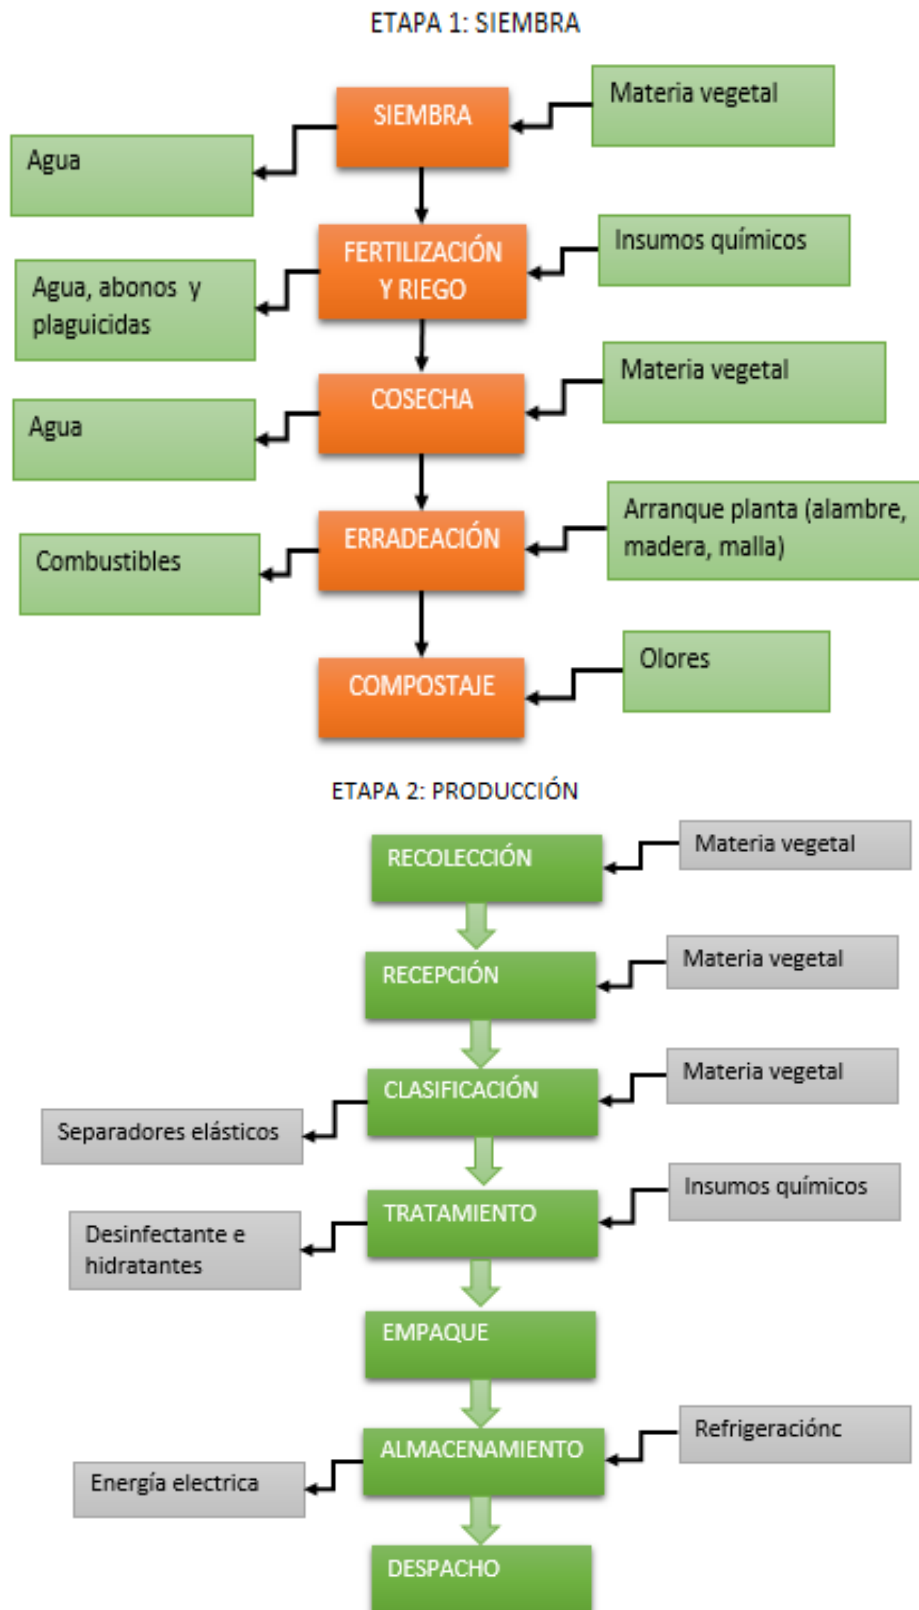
ETAPA 1: SIEMBRA

SIEMBRA
Materia vegetal
Agua

FERTILIZACIÓN Y RIEGO
Insumos químicos
Agua, abonos y plaguicidas

COSECHA
Materia vegetal
Agua

ERRADEACIÓN
Arranque planta (alambre, madera, malla)
Combustibles

COMPOSTAJE
Olores

ETAPA 2: PRODUCCIÓN

RECOLECCIÓN
Materia vegetal

RECEPCIÓN
Materia vegetal

CLASIFICACIÓN
Materia vegetal
Separadores elásticos

TRATAMIENTO
Insumos químicos
Desinfectante e hidratantes

EMPAQUE

ALMACENAMIENTO
Refrigeraciónc
Energía electrica

DESPACHO